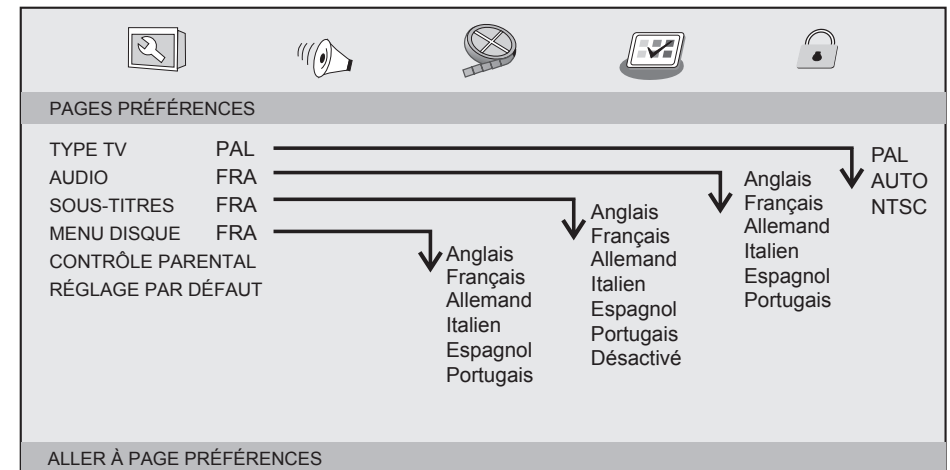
PAGES PRÉFÉRENCES

TYPE TV PAL
AUDIO FRA
SOUS-TITRES FRA
MENU DISQUE FRA
CONTRÔLE PARENTAL
RÉGLAGE PAR DÉFAUT

PAL
AUTO
NTSC

Anglais
Français
Allemand
Italien
Espagnol
Portugais

Anglais
Français
Allemand
Italien
Espagnol
Portugais
Désactivé

Anglais
Français
Allemand
Italien
Espagnol
Portugais

ALLER À PAGE PRÉFÉRENCES